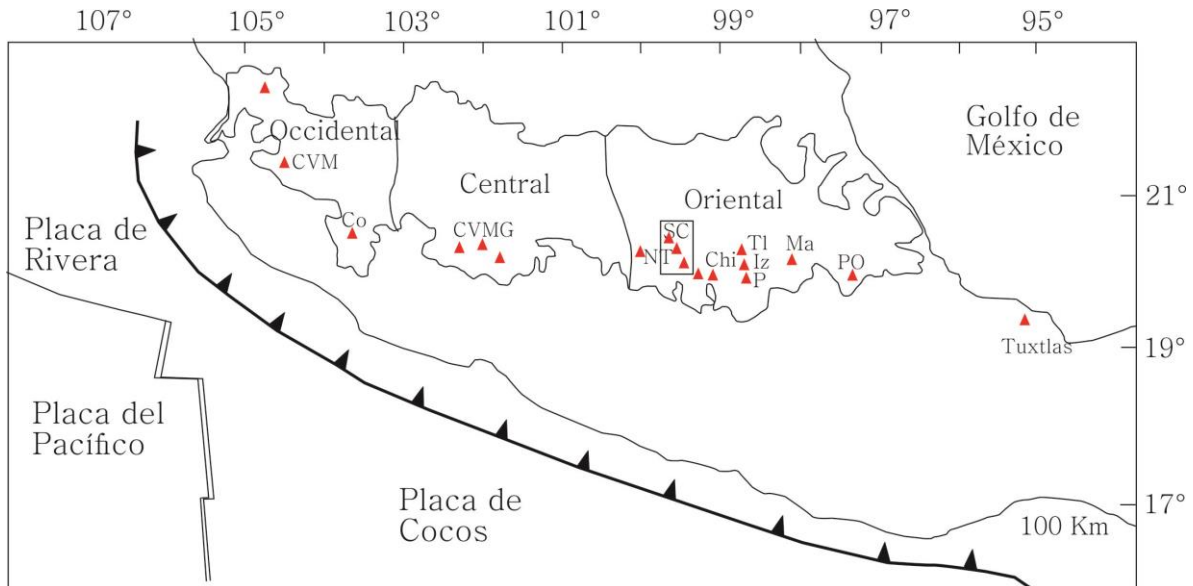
107° 105° 103° 101° 99° 97° 95°

21°

19°

17°

Golfo de México

Occidental

CVM

Central

Oriental

Co

CVMG

SC

NT

Chi

Tl

Iz

P

Ma

PO

Tuxtlas

Placa de Rivera

Placa del Pacífico

Placa de Cocos

100 Km